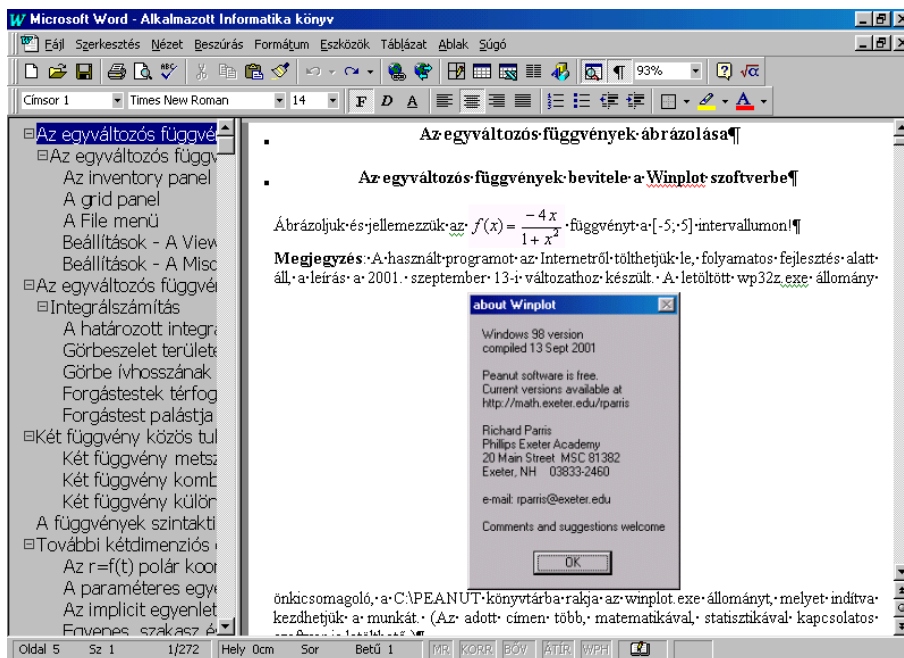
Microsoft Word - Alkalmazott Informatika könyv

Fájl Szerkesztés Nézet Beszúrás Formátum Eszközök Táblázat Ablak Súgó

93%

Címsor 1 Times New Roman 14 F D A

Az egyváltozós függvé
Az egyváltozós függv
Az inventory panel
A grid panel
A File menü
Beállítások - A View
Beállítások - A Misc
Az egyváltozós függvé
Integrálszámítás
A határozott integra
Görbeszelet területe
Görbe ívhosszának
Forgástestek térfog
Forgástest palástja
Két függvény közös tul
Két függvény metsz
Két függvény komb
Két függvény külön
A függvények szintakti
További kétdimenziós
Az r=f(t) polár koor
A paraméteres egye
Az implicit egyenlet
Egyenes, szakasz é

Az egyváltozós függvények ábrázolása¶

Az egyváltozós függvények bevitele a Winplot szoftverbe¶

Ábrázoljuk és jellemezzük az $f(x)=\frac{-4x}{1+x^2}$ függvényt a [-5; 5] intervallumon!¶

Megjegyzés: A használt programot az Internetről tölthetjük le, folyamatos fejlesztés alatt áll, a leírás a 2001. szeptember 13-i változathoz készült. A letöltött wp32z.exe állomány

about Winplot
Windows 98 version
compiled 13 Sept 2001

Peanut software is free.
Current versions available at
http://math.exeter.edu/rparris

Richard Parris
Phillips Exeter Academy
20 Main Street MSC 81382
Exeter, NH 03833-2460

e-mail: rparris@exeter.edu

Comments and suggestions welcome

OK

önkicsomagoló, a C:\PEANUT könyvtárba rakja az winplot.exe állományt, melyet indítva kezdhetjük a munkát. (Az adott címen több, matematikával, statisztikával kapcsolatos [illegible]¶

Oldal 5 Sz 1 1/272 Hely 0cm Sor Betű 1 MR KORR BŐV ÁTÍR WPH